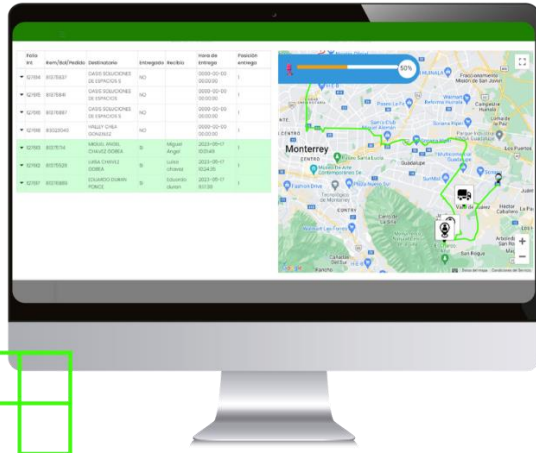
| Folio Int | Rem/Bol/Pedido | Destinatario | Entregado | Recibió | Hora de Entrega | Posición entrega |
|---|---|---|---|---|---|---|
| 127184 | 80375697 | OASIS SOLUCIONES DE ESPACIOS S | NO | | 0000-00-00 00:00:00 | 1 |
| 127185 | 80375641 | OASIS SOLUCIONES DE ESPACIOS | NO | | 0000-00-00 00:00:00 | 1 |
| 127186 | 80375697 | OASIS SOLUCIONES DE ESPACIOS S | NO | | 0000-00-00 00:00:00 | 1 |
| 127188 | 81332040 | YARLEY CHEA GONZALEZ | NO | | 0000-00-00 00:00:00 | 1 |
| 127189 | 80375714 | MIGUEL ANGEL CHAVEZ DOBEA | SI | Miguel Angel | 2023-05-17 10:01:49 | 1 |
| 127190 | 80375628 | LUISA CHAVEZ DOBEA | SI | Luisa chavez | 2023-05-17 10:24:35 | 1 |
| 127191 | 80375695 | EDUARDO DURAN PONCE | SI | Eduardo duran | 2023-05-17 11:01:38 | 1 |

50%

Monterrey
CENTRO
Guadalupe
Walmart
Estadio BBVA
San Roque
Termas
Caballero
Google
Datos del mapa
Condiciones del Servicio